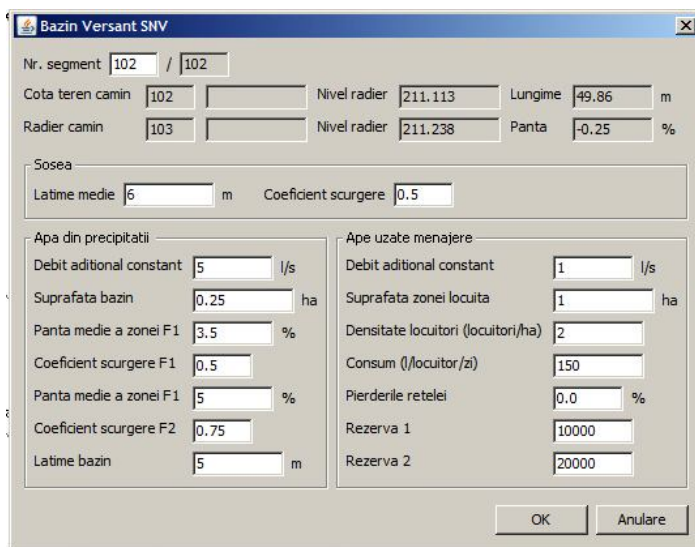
Bazin Versant SNV

Nr. segment 102 / 102

Cota teren camin 102 Nivel radier 211.113 Lungime 49.86 m

Radier camin 103 Nivel radier 211.238 Panta -0.25 %

Sosea

Latime medie 6 m Coeficient scurgere 0.5

Apa din precipitatii

Debit aditional constant 5 l/s

Suprafata bazin 0.25 ha

Panta medie a zonei F1 3.5 %

Coeficient scurgere F1 0.5

Panta medie a zonei F1 5 %

Coeficient scurgere F2 0.75

Latime bazin 5 m

Ape uzate menajere

Debit aditional constant 1 l/s

Suprafata zonei locuita 1 ha

Densitate locuitori (locuitori/ha) 2

Consum (l/locuitor/zi) 150

Pierderile retelei 0.0 %

Rezerva 1 10000

Rezerva 2 20000

OK Anulare